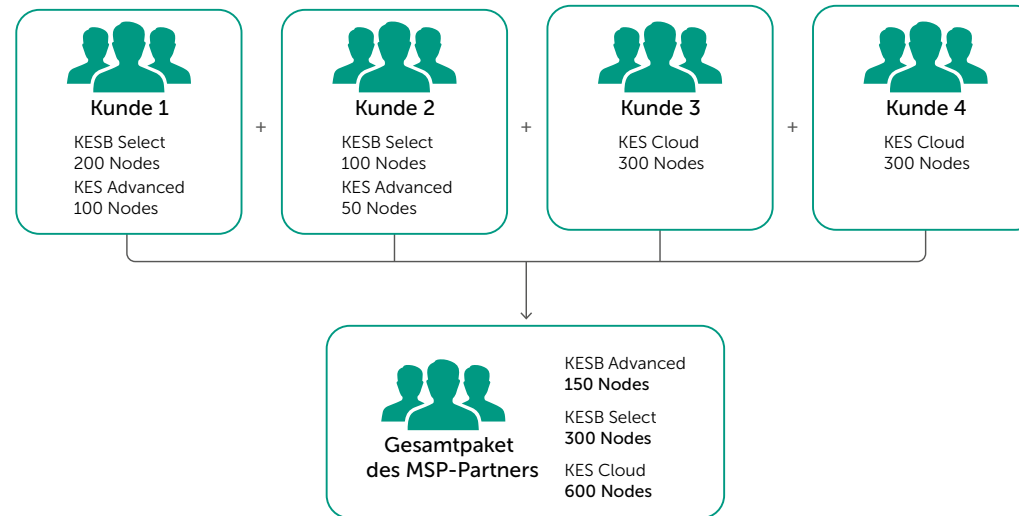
Kunde 1
KESB Select
200 Nodes
KES Advanced
100 Nodes

+

Kunde 2
KESB Select
100 Nodes
KES Advanced
50 Nodes

+

Kunde 3
KES Cloud
300 Nodes

+

Kunde 4
KES Cloud
300 Nodes

Gesamtpaket des MSP-Partners

KESB Advanced
150 Nodes
KESB Select
300 Nodes
KES Cloud
600 Nodes